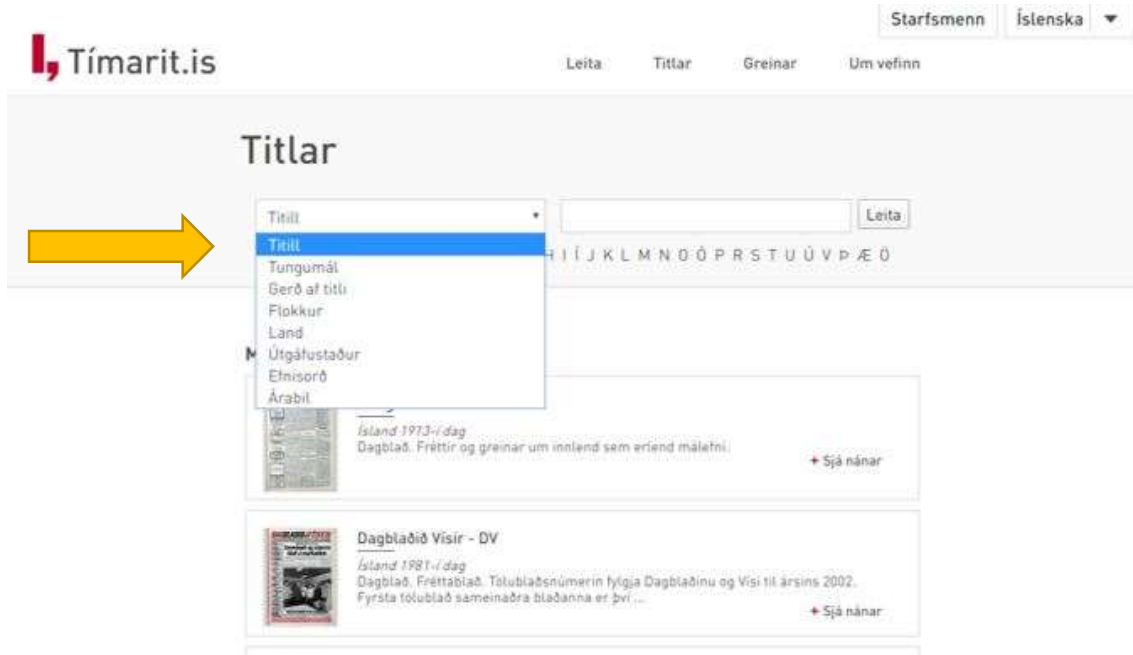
Starfsmenn Íslenska ▼

Tímarit.is

Leita Titlar Greinar Um vefinn

Titlar

Titill

Leita

Titill
Tungumál
Gerð af titli
Flokkur
Land
Útgáfustaður
Efnisorð
Árabil

H I Í J K L M N O Ó P R S T U Ú V Þ Æ Ö

M

Ísland 1913-í dag
Dagblað. Fréttir og greinar um innlend sem erlend málefni.

+ Sjá nánar

Dagblaðið Vísir - DV
Ísland 1981-í dag
Dagblað. Fréttablað. Tölublaðsnúmerin fylgja Dagblaðinu og Vísi til ársins 2002. Fyrsta tölublað sameinaðra blaðanna er því ...

+ Sjá nánar